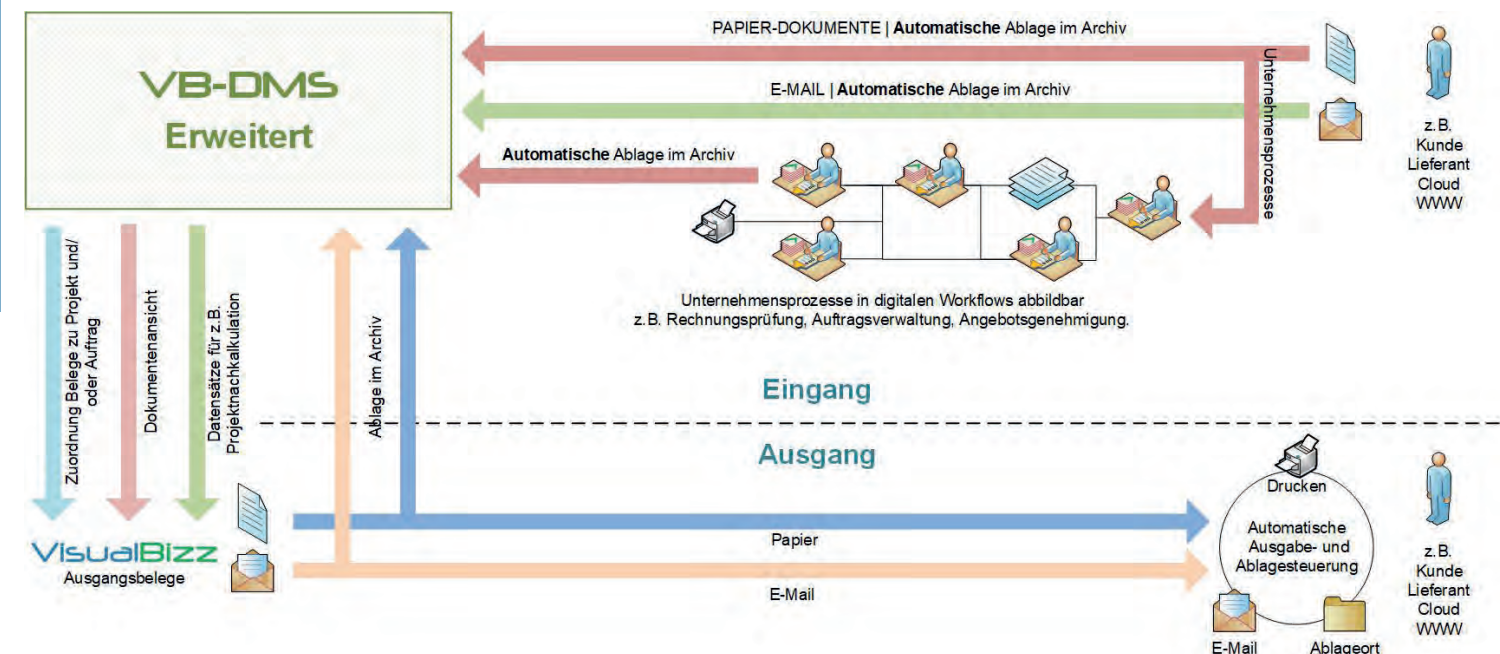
VB-DMS
Erweitert

PAPIER-DOKUMENTE | Automatische Ablage im Archiv

E-MAIL | Automatische Ablage im Archiv

Automatische Ablage im Archiv

Unternehmensprozesse

z.B.
Kunde
Lieferant
Cloud
WWW

Unternehmensprozesse in digitalen Workflows abbildbar
z.B. Rechnungsprüfung, Auftragsverwaltung, Angebotsgenehmigung.

Zuordnung Belege zu Projekt und/ oder Auftrag

Dokumentenansicht

Datensätze für z.B. Projektnachkalkulation

Ablage im Archiv

Eingang

Ausgang

VisualBizz
Ausgangsbelege

Papier

E-Mail

Drucken

Automatische Ausgabe- und Ablagesteuerung

E-Mail

Ablageort

z.B.
Kunde
Lieferant
Cloud
WWW